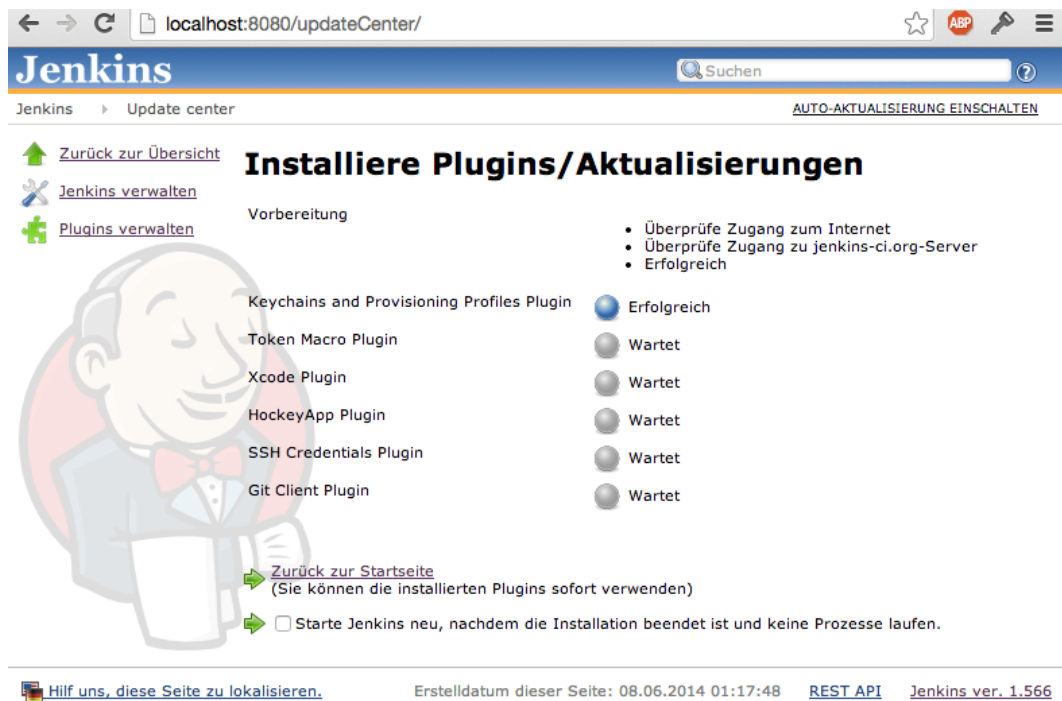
localhost:8080/updateCenter/

ABP

Jenkins

Suchen

Jenkins ▸ Update center

AUTO-AKTUALISIERUNG EINSCHALTEN

Zurück zur Übersicht

Jenkins verwalten

Plugins verwalten

Installiere Plugins/Aktualisierungen

| | |
|---|---|
| Vorbereitung | • Überprüfe Zugang zum Internet<br>• Überprüfe Zugang zu jenkins-ci.org-Server<br>• Erfolgreich |
| Keychains and Provisioning Profiles Plugin | Erfolgreich |
| Token Macro Plugin | Wartet |
| Xcode Plugin | Wartet |
| HockeyApp Plugin | Wartet |
| SSH Credentials Plugin | Wartet |
| Git Client Plugin | Wartet |

Zurück zur Startseite
(Sie können die installierten Plugins sofort verwenden)

Starte Jenkins neu, nachdem die Installation beendet ist und keine Prozesse laufen.

Hilf uns, diese Seite zu lokalisieren.

Erstelldatum dieser Seite: 08.06.2014 01:17:48

REST API

Jenkins ver. 1.566